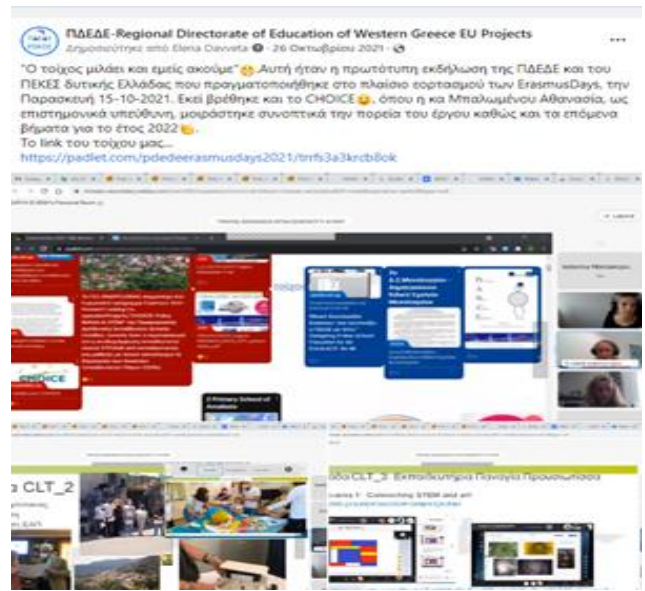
ΠΔΕΔΕ-Regional Directorate of Education of Western Greece EU Projects
Δημοσιεύτηκε από Elena Oavvela · 26 Οκτωβρίου 2021 ·

"Ο τοίχος μιλάει και εμείς ακούμε"😊.Αυτή ήταν η πρωτότυπη εκδήλωση της ΠΔΕΔΕ και του ΠΕΚΕΣ δυτικής Ελλάδας που πραγματοποιήθηκε στο πλαίσιο εορτασμού των ErasmusDays, την Παρασκευή 15-10-2021. Εκεί βρέθηκε και το CHOICE😊, όπου η κα Μπαλωμένου Αθανασία, ως επιστημονικά υπεύθυνη, μοιράστηκε συνοπτικά την πορεία του έργου καθώς και τα επόμενα βήματα για το έτος 2022👏.
To link του τοίχου μας....
https://padlet.com/pdedeerasmusdays2021/tmfs3a3krcb8ok

CHOICE

τοίχο

2 Primary School of

a CLT_2

ία CLT_2 Εκπαιδευτικοί Παναγιά Προυσιώτισσα

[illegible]